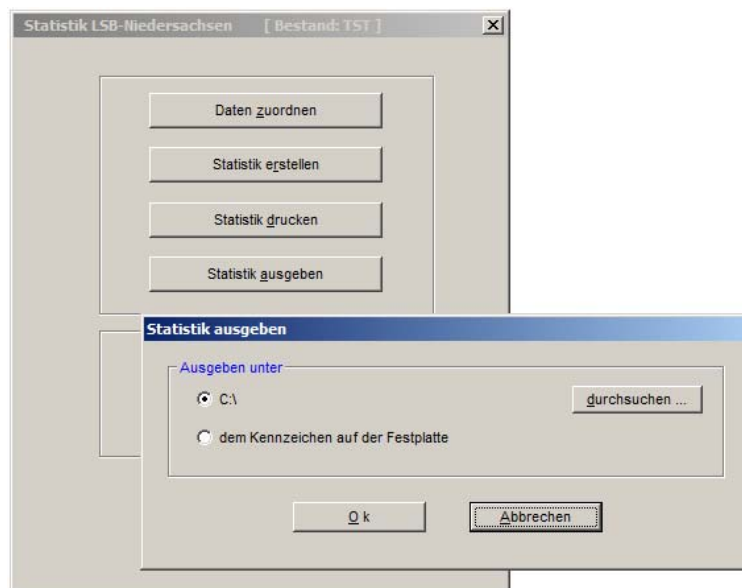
Statistik LSB-Niedersachsen [ Bestand: TST ]

Daten zuordnen

Statistik erstellen

Statistik drucken

Statistik ausgeben

Statistik ausgeben

Ausgeben unter

C:\

durchsuchen ...

dem Kennzeichen auf der Festplatte

Ok

Abbrechen